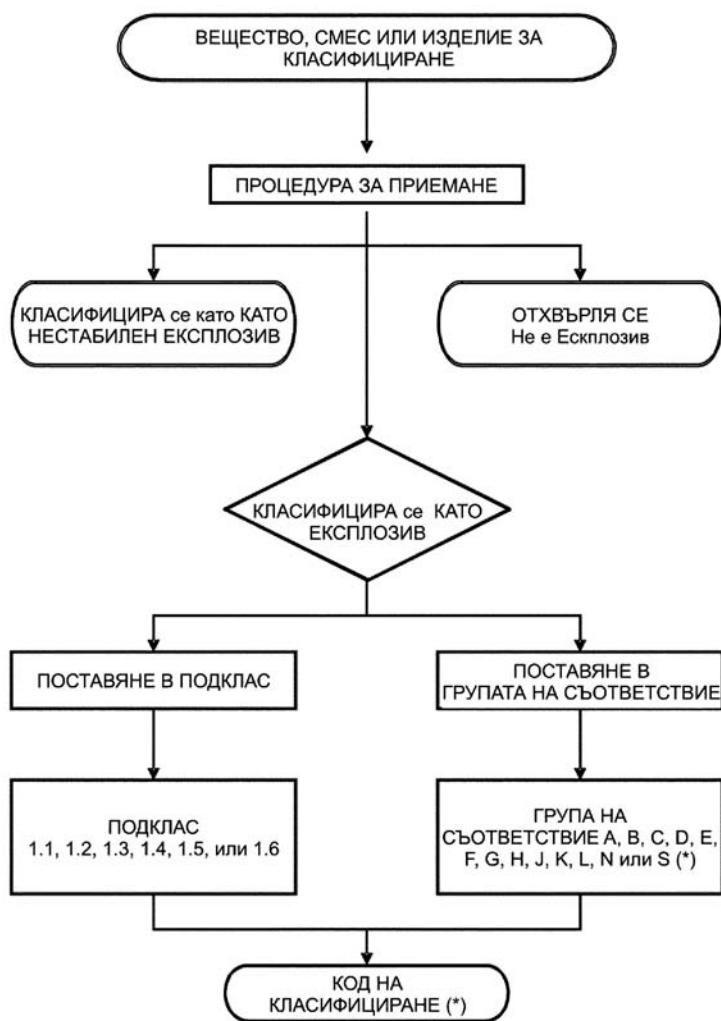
ВЕЩЕСТВО, СМЕС ИЛИ ИЗДЕЛИЕ ЗА КЛАСИФИЦИРАНЕ

ПРОЦЕДУРА ЗА ПРИЕМАНЕ

КЛАСИФИЦИРА се като КАТО НЕСТАБИЛЕН ЕКСПЛОЗИВ

ОТХВЪРЛЯ СЕ Не е Ескплозив

КЛАСИФИЦИРА се КАТО ЕКСПЛОЗИВ

ПОСТАВЯНЕ В ПОДКЛАС

ПОСТАВЯНЕ В ГРУПАТА НА СЪОТВЕТСТВИЕ

ПОДКЛАС 1.1, 1.2, 1.3, 1.4, 1.5, или 1.6

ГРУПА НА СЪОТВЕТСТВИЕ А, B, C, D, E, F, G, H, J, K, L, N или S (*)

КОД НА КЛАСИФИЦИРАНЕ (*)